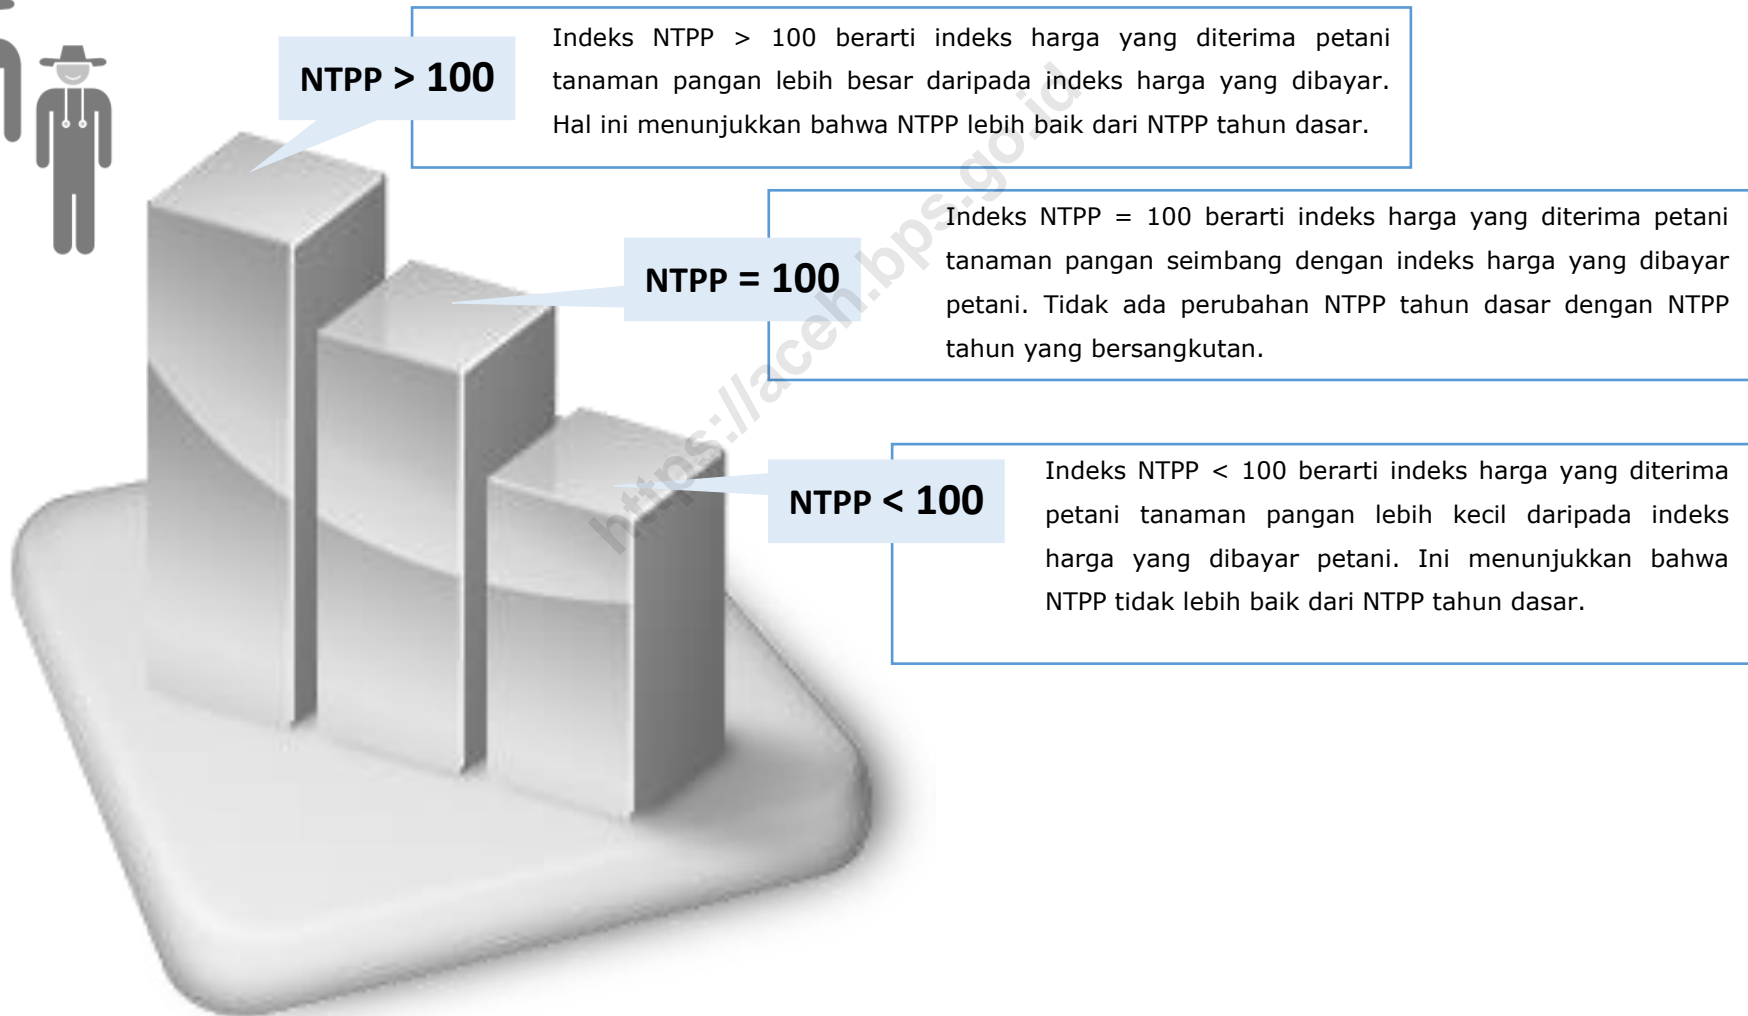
NTPP > 100

Indeks NTPP > 100 berarti indeks harga yang diterima petani tanaman pangan lebih besar daripada indeks harga yang dibayar. Hal ini menunjukkan bahwa NTPP lebih baik dari NTPP tahun dasar.

NTPP = 100

Indeks NTPP = 100 berarti indeks harga yang diterima petani tanaman pangan seimbang dengan indeks harga yang dibayar petani. Tidak ada perubahan NTPP tahun dasar dengan NTPP tahun yang bersangkutan.

NTPP < 100

Indeks NTPP < 100 berarti indeks harga yang diterima petani tanaman pangan lebih kecil daripada indeks harga yang dibayar petani. Ini menunjukkan bahwa NTPP tidak lebih baik dari NTPP tahun dasar.

https://aceh.bps.go.id